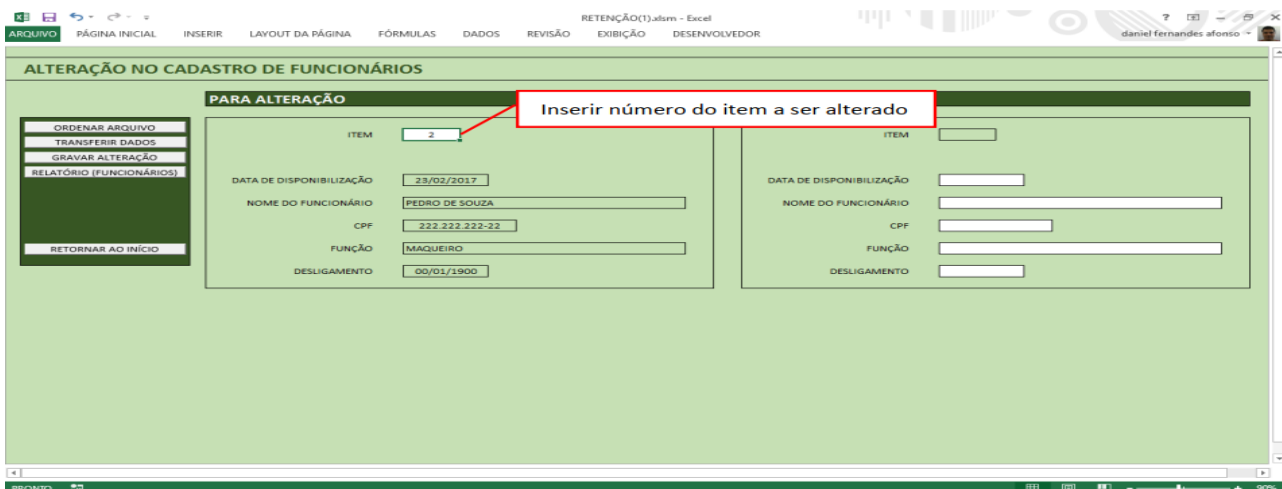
RETENÇÃO(1).xlsm - Excel

ARQUIVO PÁGINA INICIAL INSERIR LAYOUT DA PÁGINA FÓRMULAS DADOS REVISÃO EXIBIÇÃO DESENVOLVEDOR

daniel fernandes afonso

ALTERAÇÃO NO CADASTRO DE FUNCIONÁRIOS

PARA ALTERAÇÃO

Inserir número do item a ser alterado

ORDENAR ARQUIVO
TRANSFERIR DADOS
GRAVAR ALTERAÇÃO
RELATÓRIO (FUNCIONÁRIOS)

RETORNAR AO INÍCIO

ITEM 2

DATA DE DISPONIBILIZAÇÃO 23/02/2017
NOME DO FUNCIONÁRIO PEDRO DE SOUZA
CPF 222.222.222-22
FUNÇÃO MAQUEIRO
DESLIGAMENTO 00/01/1900

ITEM

DATA DE DISPONIBILIZAÇÃO
NOME DO FUNCIONÁRIO
CPF
FUNÇÃO
DESLIGAMENTO

PRONTO

90%